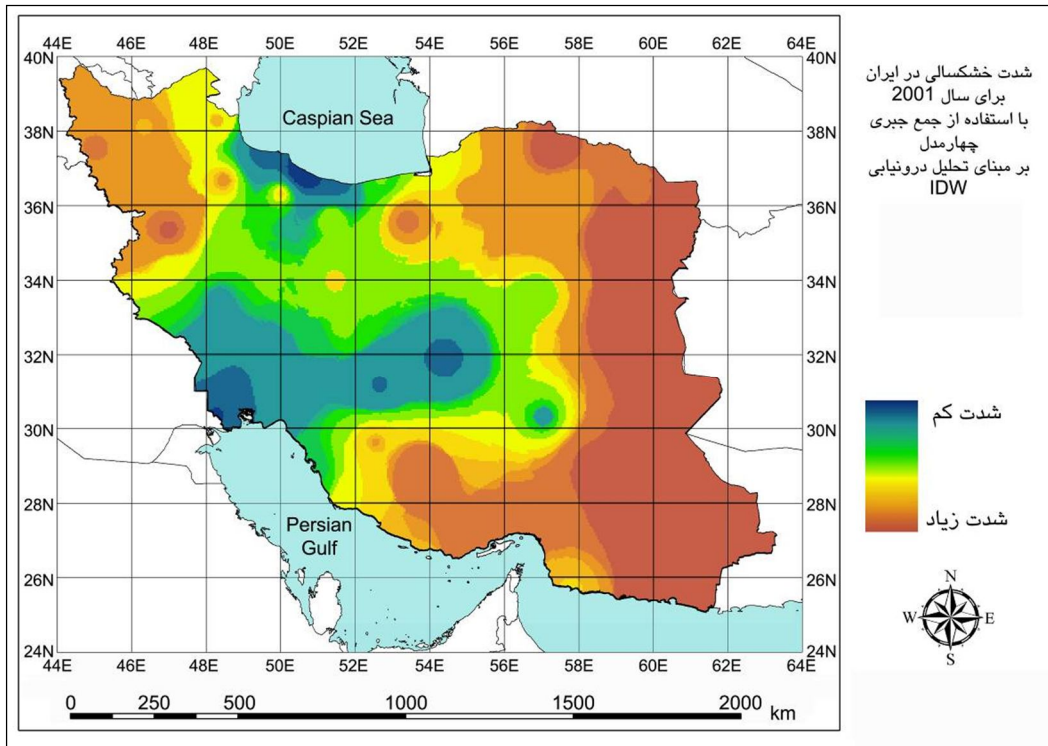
44E 46E 48E 50E 52E 54E 56E 58E 60E 62E 64E

40N 38N 36N 34N 32N 30N 28N 26N 24N

40N 38N 36N 34N 32N 30N 28N 26N 24N

Caspian Sea

Persian Gulf

44E 46E 48E 50E 52E 54E 56E 58E 60E 62E 64E

0 250 500 1000 1500 2000 km

شدت خشکسالی در ایران
برای سال 2001
با استفاده از جمع جبری
چهارمدل
بر مبنای تحلیل درونیابی
IDW

شدت کم

شدت زیاد

N
W E
S